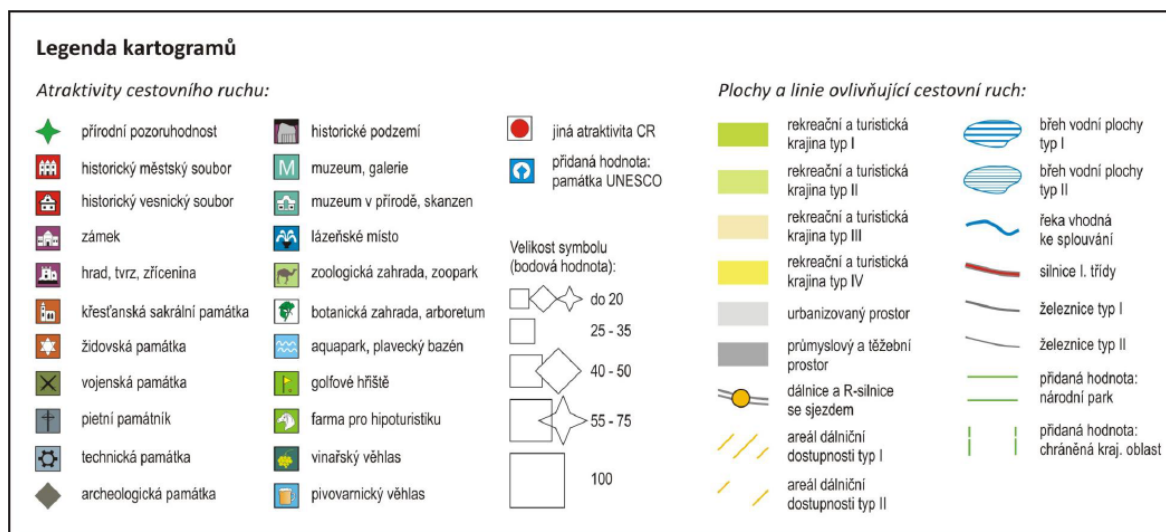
Legenda kartogramů

Atraktivity cestovního ruchu:

přírodní pozoruhodnost
historický městský soubor
historický vesnický soubor
zámek
hrad, tvrz, zřícenina
křesťanská sakrální památka
židovská památka
vojenská památka
pietní památník
technická památka
archeologická památka

historické podzemí
M muzeum, galerie
muzeum v přírodě, skanzen
lázeňské místo
zoologická zahrada, zoopark
botanická zahrada, arboretum
aquapark, plavecký bazén
golfové hřiště
farma pro hipoturistiku
vinařský věhlas
pivovarnický věhlas

jiná atraktivita CR
přidaná hodnota: památka UNESCO

Velikost symbolu (bodová hodnota):
do 20
25 - 35
40 - 50
55 - 75
100

Plochy a linie ovlivňující cestovní ruch:

rekreační a turistická krajina typ I
rekreační a turistická krajina typ II
rekreační a turistická krajina typ III
rekreační a turistická krajina typ IV
urbanizovaný prostor
průmyslový a těžební prostor
dálnice a R-silnice se sjezdem
areál dálniční dostupnosti typ I
areál dálniční dostupnosti typ II

břeh vodní plochy typ I
břeh vodní plochy typ II
řeka vhodná ke splouvání
silnice I. třídy
železnice typ I
železnice typ II
přidaná hodnota: národní park
přidaná hodnota: chráněná kraj. oblast